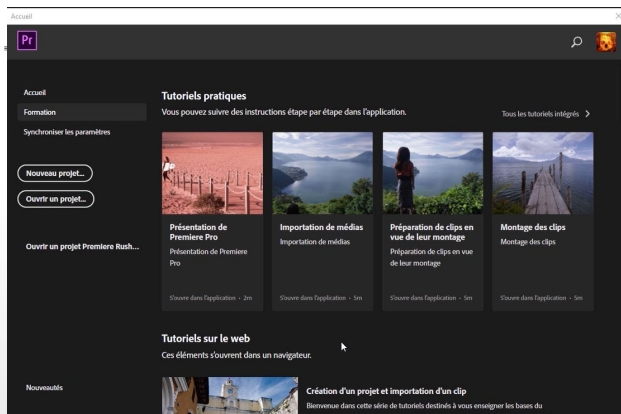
Accueil

Pr

Accueil
Formation
Synchroniser les paramètres

Nouveau projet...
Ouvrir un projet...

Ouvrir un projet Premiere Rush...

Nouveautés

Tutoriels pratiques
Vous pouvez suivre des instructions étape par étape dans l'application.

Tous les tutoriels intégrés >

Présentation de Premiere Pro
Présentation de Premiere Pro
S'ouvre dans l'application • 2m

Importation de médias
Importation de médias
S'ouvre dans l'application • 5m

Préparation des clips en vue de leur montage
Préparation des clips en vue de leur montage
S'ouvre dans l'application • 5m

Montage des clips
Montage des clips
S'ouvre dans l'application • 5m

Tutoriels sur le web
Ces éléments s'ouvrent dans un navigateur.

Création d'un projet et importation d'un clip
Bienvenue dans cette série de tutoriels destinés à vous enseigner les bases du